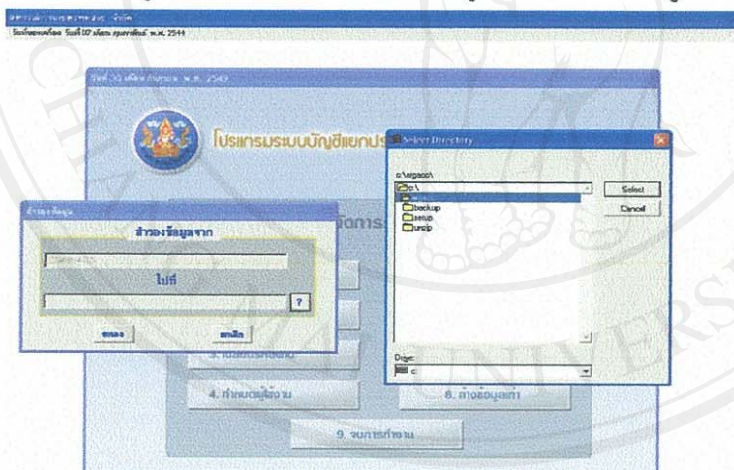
โปรแกรมระบบบัญชีแยกประ

สำรองข้อมูลจาก

ไปที่

?

ตกลง

ยกเลิก

Select Directory

c:\argacc\

c:\

backup

setup

unzip

Select

Cancel

Drive:

c:

4. กำหนดผู้ใช้งาน

8. ล้างข้อมูลเก่า

9. จบการทำงาน